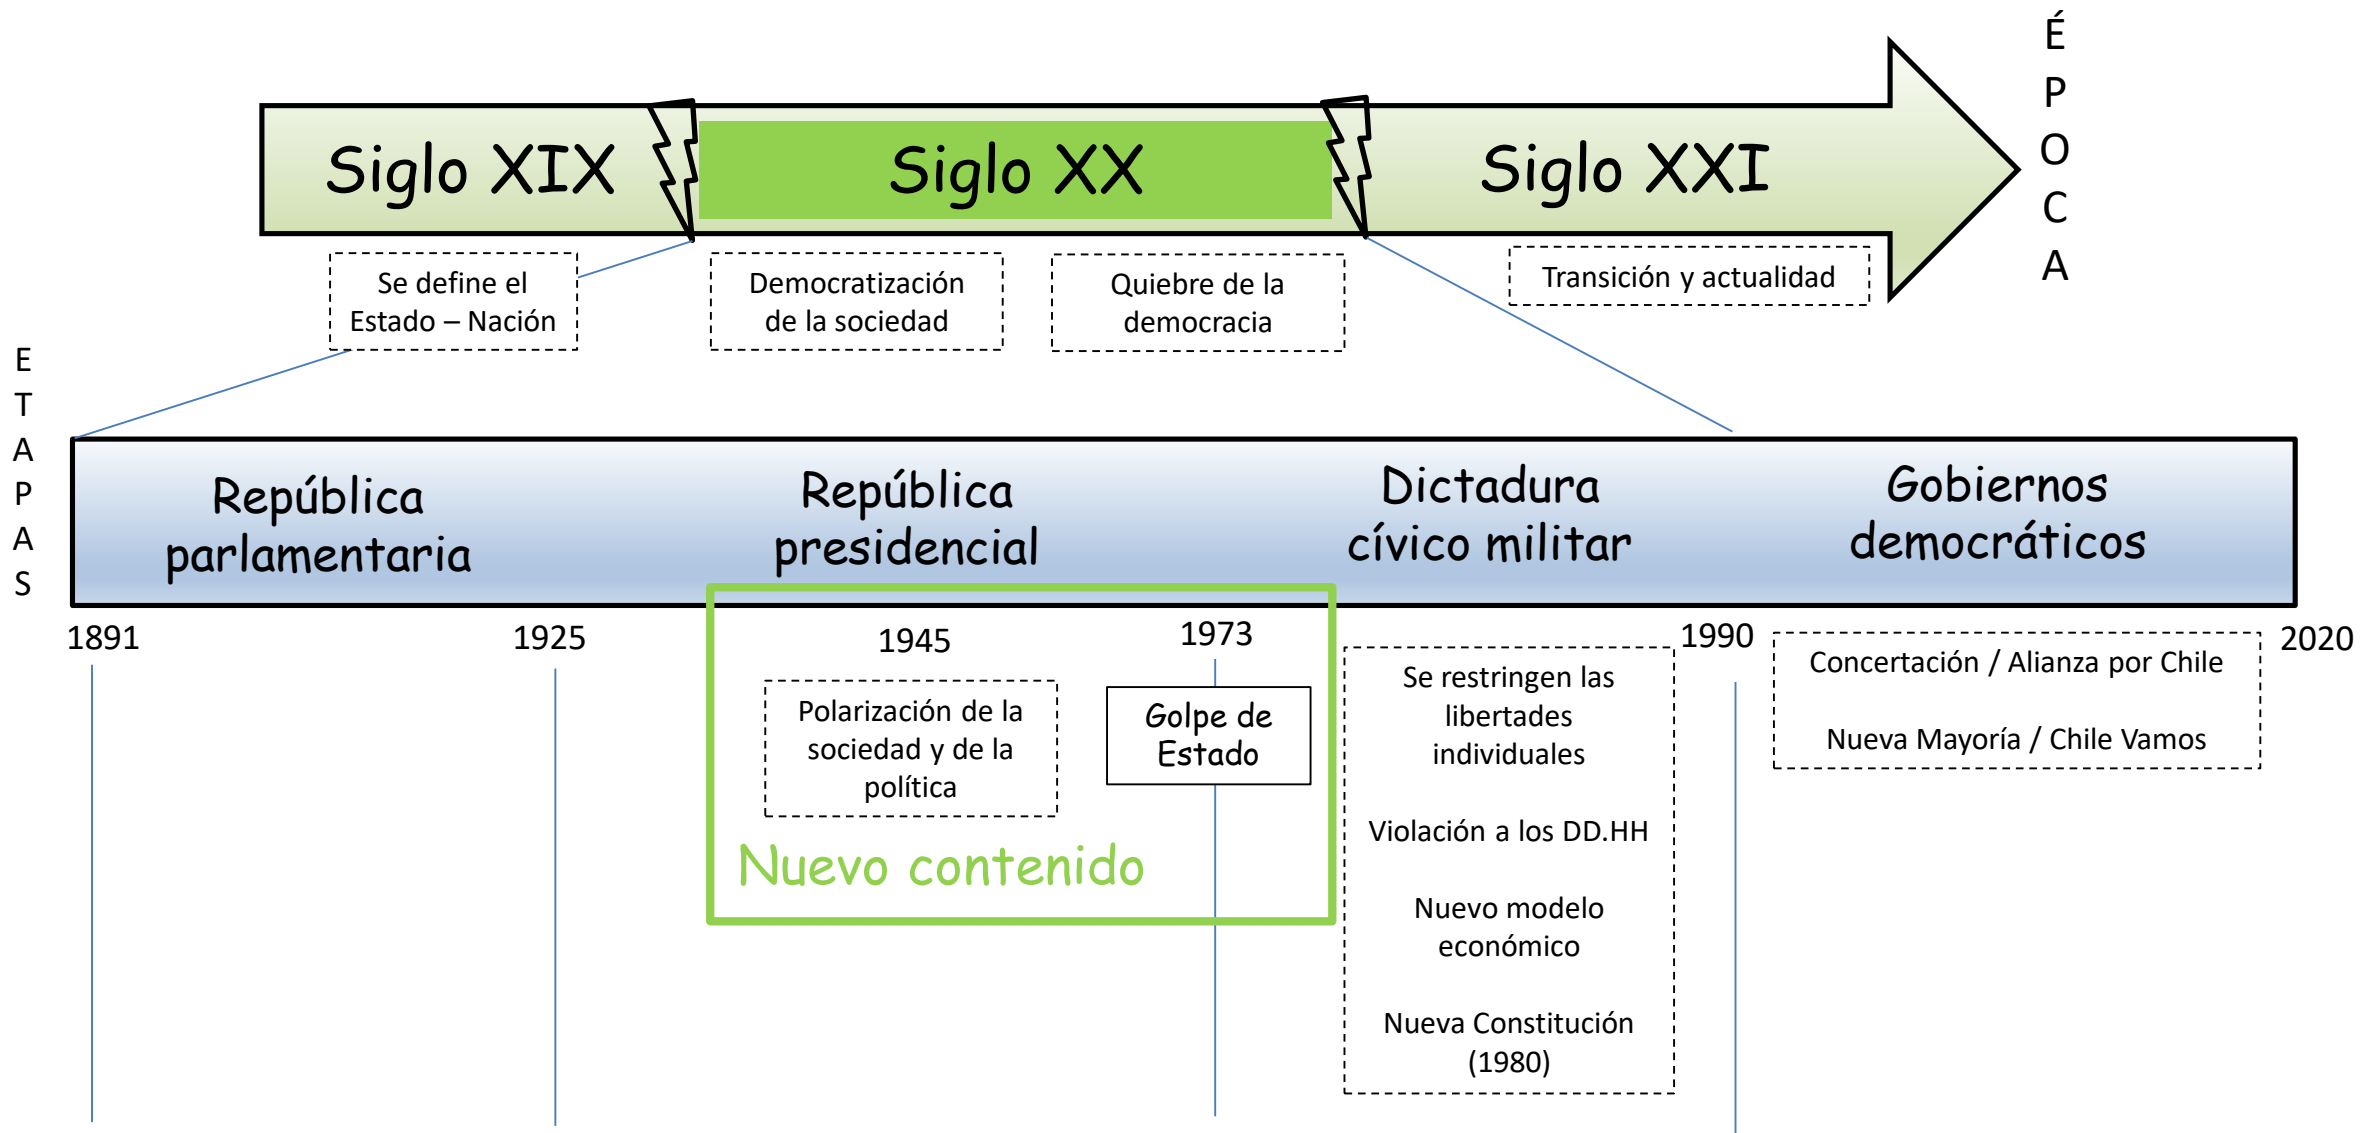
Siglo XIX

Siglo XX

Siglo XXI

É
P
O
C
A

Se define el Estado – Nación

Democratización de la sociedad

Quiebre de la democracia

Transición y actualidad

E
T
A
P
A
S

República parlamentaria

República presidencial

Dictadura cívico militar

Gobiernos democráticos

1891

1925

1945

1973

1990

2020

Polarización de la sociedad y de la política

Golpe de Estado

Nuevo contenido

Se restringen las libertades individuales

Violación a los DD.HH

Nuevo modelo económico

Nueva Constitución (1980)

Concertación / Alianza por Chile

Nueva Mayoría / Chile Vamos